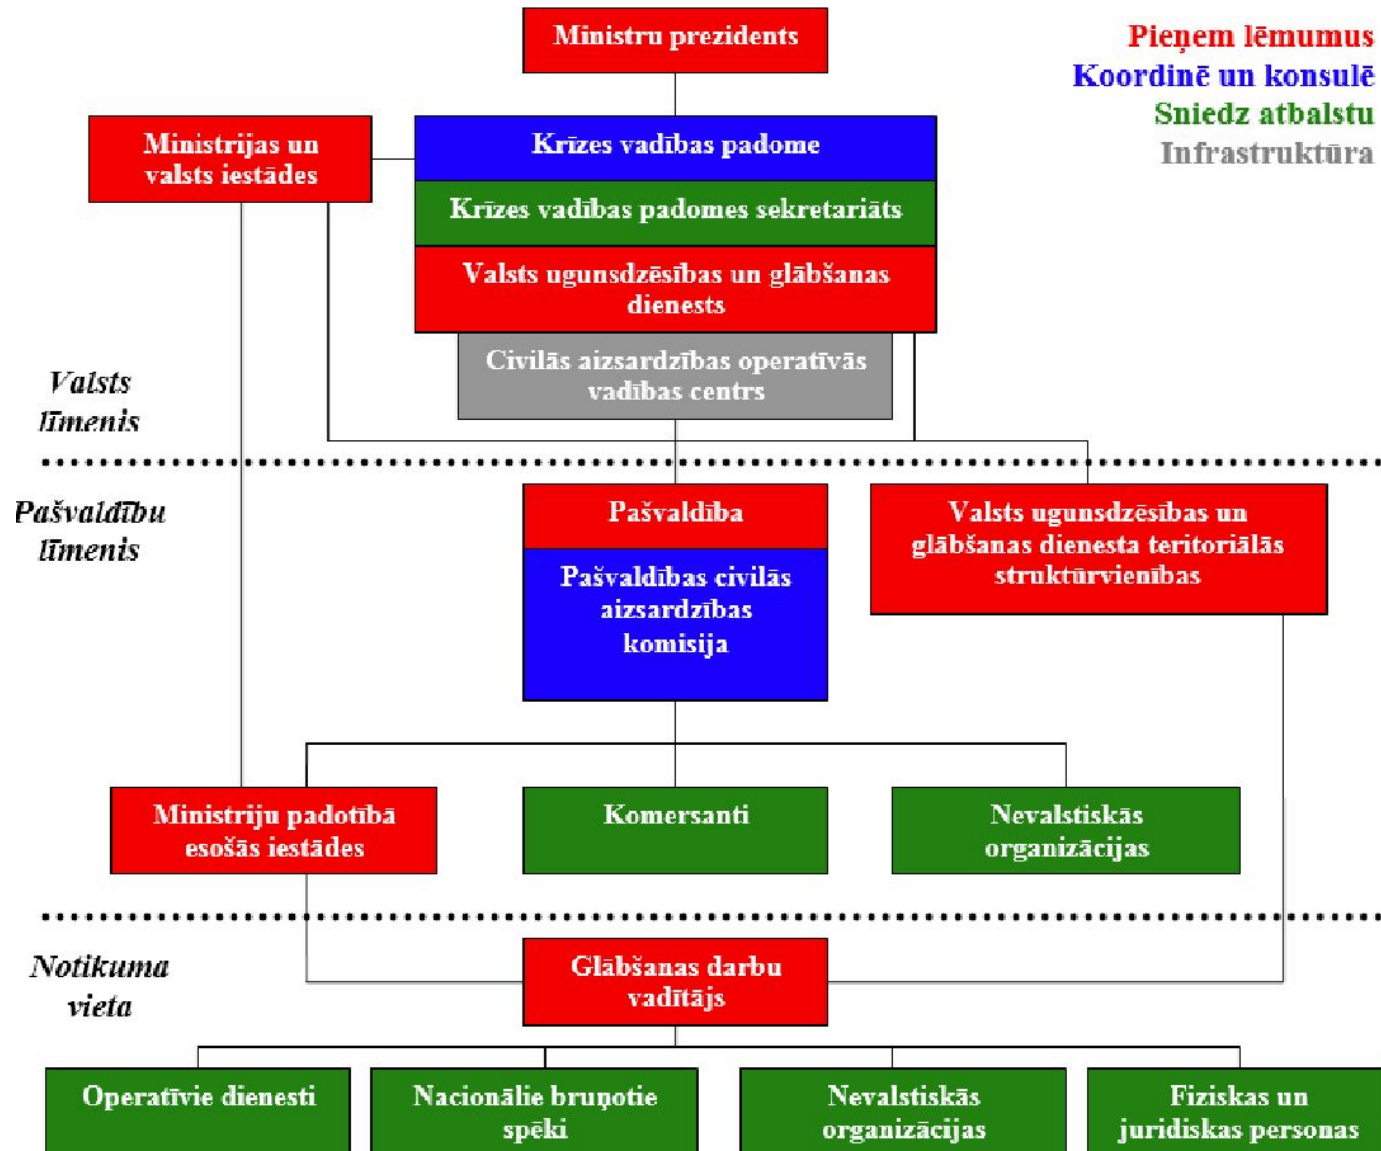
Ministru prezidents

Pieņem lēmumus
Koordinē un konsulē
Sniedz atbalstu
Infrastruktūra

Ministrijas un valsts iestādes

Krīzes vadības padome

Krīzes vadības padomes sekretariāts

Valsts ugunsdzēsības un glābšanas dienests

Civilās aizsardzības operatīvās vadības centrs

Valsts līmenis

Pašvaldību līmenis

Pašvaldība

Pašvaldības civilās aizsardzības komisija

Valsts ugunsdzēsības un glābšanas dienesta teritoriālās struktūrvienības

Ministriju padotībā esošās iestādes

Komersanti

Nevalstiskās organizācijas

Notikuma vieta

Glābšanas darbu vadītājs

Operatīvie dienesti

Nacionālie bruņotie spēki

Nevalstiskās organizācijas

Fiziskas un juridiskas personas